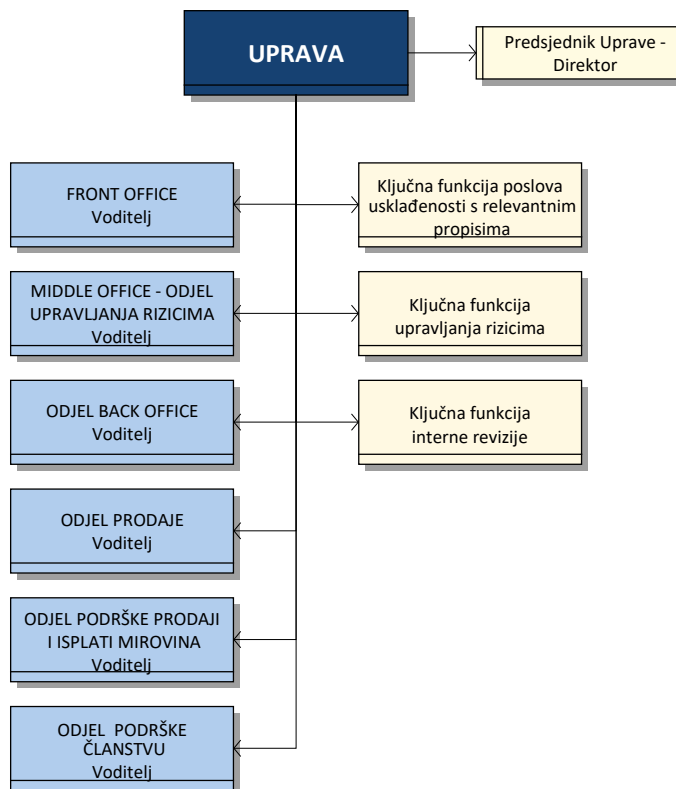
UPRAVA

Predsjednik Uprave - Direktor

FRONT OFFICE
Voditelj

Ključna funkcija poslova usklađenosti s relevantnim propisima

MIDDLE OFFICE - ODJEL UPRAVLJANJA RIZICIMA
Voditelj

Ključna funkcija upravljanja rizicima

ODJEL BACK OFFICE
Voditelj

Ključna funkcija interne revizije

ODJEL PRODAJE
Voditelj

ODJEL PODRŠKE PRODAJI I ISPLATI MIROVINA
Voditelj

ODJEL PODRŠKE ČLANSTVU
Voditelj